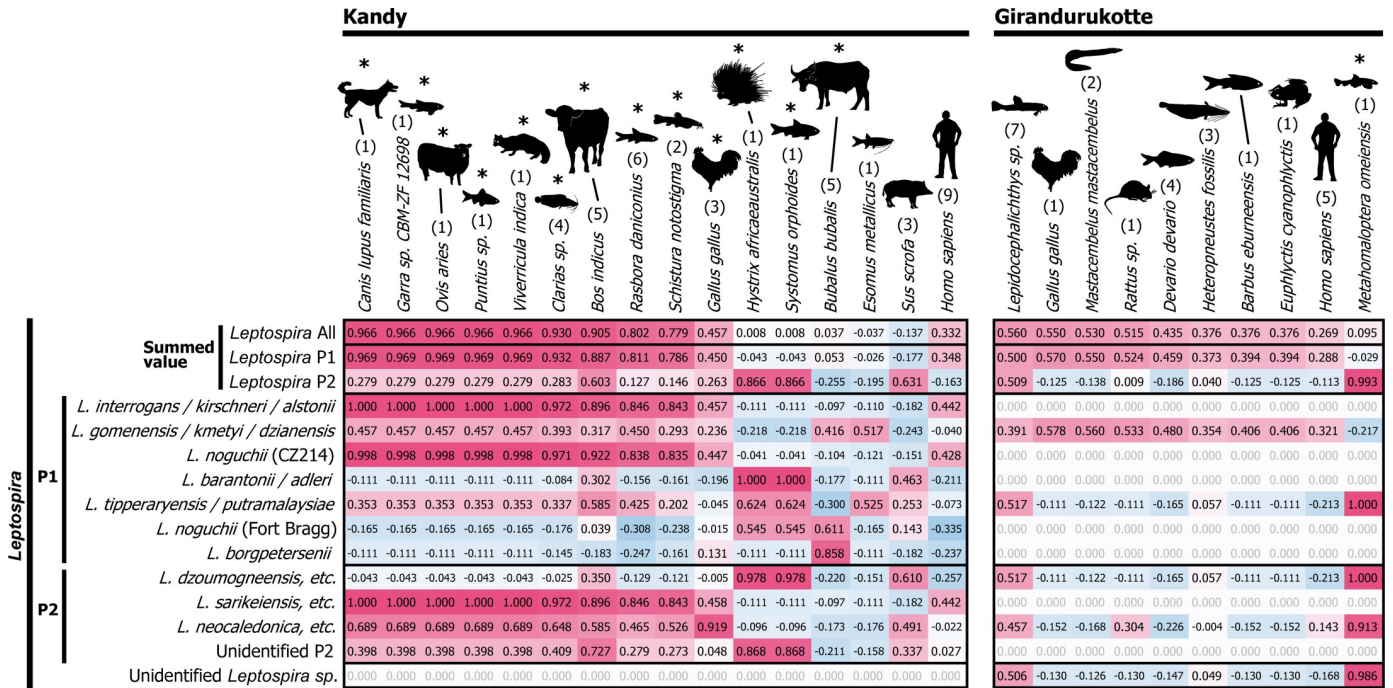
Kandy

Girandurukotte

| | | Canis lupus familiaris (1) * | Garra sp. CBM-ZF 12698 (1) * | Ovis aries (1) * | Puntius sp. (1) * | Viverricula indica (1) * | Clarias sp. (4) * | Bos indicus (5) * | Rasbora daniconius (6) * | Schistura notostigma (2) * | Gallus gallus (3) * | Hystrix africaeaustralis (1) * | Systomus orphoides (1) * | Bubalus bubalis (5) * | Esomus metallicus (1) | Sus scrofa (3) | Homo sapiens (9) | Lepidocephalichthys sp. (7) | Gallus gallus (1) | Mastacembelus mastacembelus (2) | Rattus sp. (1) | Devario devario (4) | Heteropneustes fossilis (3) | Barbus eburneensis (1) | Euphlyctis cyanophlyctis (1) | Homo sapiens (5) | Metahomaloptera omeiensis (1) * |
|---|---|---|---|---|---|---|---|---|---|---|---|---|---|---|---|---|---|---|---|---|---|---|---|---|---|---|---|
| Summed value | Leptospira All | 0.966 | 0.966 | 0.966 | 0.966 | 0.966 | 0.930 | 0.905 | 0.802 | 0.779 | 0.457 | 0.008 | 0.008 | 0.037 | -0.037 | -0.137 | 0.332 | 0.560 | 0.550 | 0.530 | 0.515 | 0.435 | 0.376 | 0.376 | 0.376 | 0.269 | 0.095 |
| | Leptospira P1 | 0.969 | 0.969 | 0.969 | 0.969 | 0.969 | 0.932 | 0.887 | 0.811 | 0.786 | 0.450 | -0.043 | -0.043 | 0.053 | -0.026 | -0.177 | 0.348 | 0.500 | 0.570 | 0.550 | 0.524 | 0.459 | 0.373 | 0.394 | 0.394 | 0.288 | -0.029 |
| | Leptospira P2 | 0.279 | 0.279 | 0.279 | 0.279 | 0.279 | 0.283 | 0.603 | 0.127 | 0.146 | 0.263 | 0.866 | 0.866 | -0.255 | -0.195 | 0.631 | -0.163 | 0.509 | -0.125 | -0.138 | 0.009 | -0.186 | 0.040 | -0.125 | -0.125 | -0.113 | 0.993 |
| Leptospira P1 | L. interrogans / kirschneri / alstonii | 1.000 | 1.000 | 1.000 | 1.000 | 1.000 | 0.972 | 0.896 | 0.846 | 0.843 | 0.457 | -0.111 | -0.111 | -0.097 | -0.110 | -0.182 | 0.442 | 0.000 | 0.000 | 0.000 | 0.000 | 0.000 | 0.000 | 0.000 | 0.000 | 0.000 | 0.000 |
| | L. gomenensis / kmetyi / dzianensis | 0.457 | 0.457 | 0.457 | 0.457 | 0.457 | 0.393 | 0.317 | 0.450 | 0.293 | 0.236 | -0.218 | -0.218 | 0.416 | 0.517 | -0.243 | -0.040 | 0.391 | 0.578 | 0.560 | 0.533 | 0.480 | 0.354 | 0.406 | 0.406 | 0.321 | -0.217 |
| | L. noguchii (CZ214) | 0.998 | 0.998 | 0.998 | 0.998 | 0.998 | 0.971 | 0.922 | 0.838 | 0.835 | 0.447 | -0.041 | -0.041 | -0.104 | -0.121 | -0.151 | 0.428 | 0.000 | 0.000 | 0.000 | 0.000 | 0.000 | 0.000 | 0.000 | 0.000 | 0.000 | 0.000 |
| | L. barantonii / adleri | -0.111 | -0.111 | -0.111 | -0.111 | -0.111 | -0.084 | 0.302 | -0.156 | -0.161 | -0.196 | 1.000 | 1.000 | -0.177 | -0.111 | 0.463 | -0.211 | 0.000 | 0.000 | 0.000 | 0.000 | 0.000 | 0.000 | 0.000 | 0.000 | 0.000 | 0.000 |
| | L. tipperaryensis / putramalaysiae | 0.353 | 0.353 | 0.353 | 0.353 | 0.353 | 0.337 | 0.585 | 0.425 | 0.202 | -0.045 | 0.624 | 0.624 | -0.300 | 0.525 | 0.253 | -0.073 | 0.517 | -0.111 | -0.122 | -0.111 | -0.165 | 0.057 | -0.111 | -0.111 | -0.213 | 1.000 |
| | L. noguchii (Fort Bragg) | -0.165 | -0.165 | -0.165 | -0.165 | -0.165 | -0.176 | 0.039 | -0.308 | -0.238 | -0.015 | 0.545 | 0.545 | 0.611 | -0.165 | 0.143 | -0.335 | 0.000 | 0.000 | 0.000 | 0.000 | 0.000 | 0.000 | 0.000 | 0.000 | 0.000 | 0.000 |
| | L. borgpetersenii | -0.111 | -0.111 | -0.111 | -0.111 | -0.111 | -0.145 | -0.183 | -0.247 | -0.161 | 0.131 | -0.111 | -0.111 | 0.858 | -0.111 | -0.182 | -0.237 | 0.000 | 0.000 | 0.000 | 0.000 | 0.000 | 0.000 | 0.000 | 0.000 | 0.000 | 0.000 |
| Leptospira P2 | L. dzoumogneensis, etc. | -0.043 | -0.043 | -0.043 | -0.043 | -0.043 | -0.025 | 0.350 | -0.129 | -0.121 | -0.005 | 0.978 | 0.978 | -0.220 | -0.151 | 0.610 | -0.257 | 0.517 | -0.111 | -0.122 | -0.111 | -0.165 | 0.057 | -0.111 | -0.111 | -0.213 | 1.000 |
| | L. sarikeiensis, etc. | 1.000 | 1.000 | 1.000 | 1.000 | 1.000 | 0.972 | 0.896 | 0.846 | 0.843 | 0.458 | -0.111 | -0.111 | -0.097 | -0.111 | -0.182 | 0.442 | 0.000 | 0.000 | 0.000 | 0.000 | 0.000 | 0.000 | 0.000 | 0.000 | 0.000 | 0.000 |
| | L. neocaledonica, etc. | 0.689 | 0.689 | 0.689 | 0.689 | 0.689 | 0.648 | 0.585 | 0.465 | 0.526 | 0.919 | -0.096 | -0.096 | -0.173 | -0.176 | 0.491 | -0.022 | 0.457 | -0.152 | -0.168 | 0.304 | -0.226 | -0.004 | -0.152 | -0.152 | 0.143 | 0.913 |
| | Unidentified P2 | 0.398 | 0.398 | 0.398 | 0.398 | 0.398 | 0.409 | 0.727 | 0.279 | 0.273 | 0.048 | 0.868 | 0.868 | -0.211 | -0.158 | 0.337 | 0.027 | 0.000 | 0.000 | 0.000 | 0.000 | 0.000 | 0.000 | 0.000 | 0.000 | 0.000 | 0.000 |
| Leptospira | Unidentified Leptospira sp. | 0.000 | 0.000 | 0.000 | 0.000 | 0.000 | 0.000 | 0.000 | 0.000 | 0.000 | 0.000 | 0.000 | 0.000 | 0.000 | 0.000 | 0.000 | 0.000 | 0.506 | -0.130 | -0.126 | -0.130 | -0.147 | 0.049 | -0.130 | -0.130 | -0.168 | 0.986 |